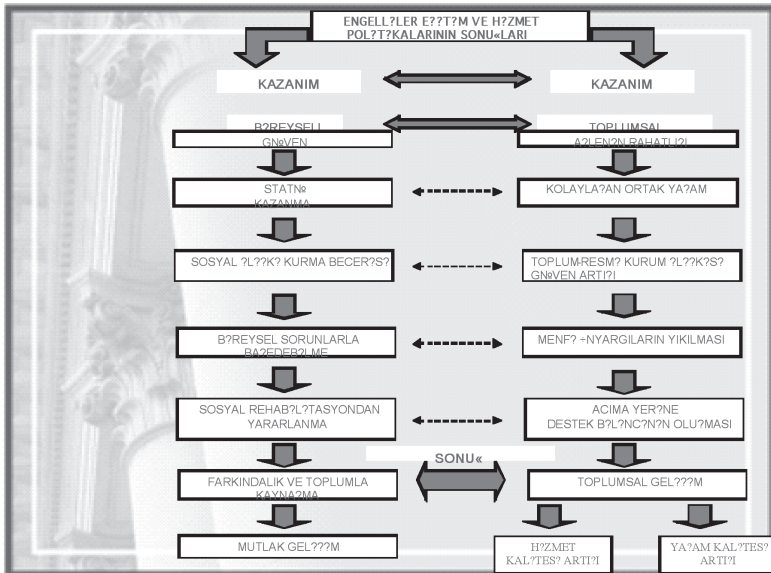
ENGELL?LER E??T?M VE H?ZMET POL?T?KALARININ SONU«LARI

KAZANIM

KAZANIM

B?REYSEL

TOPLUMSAL

GN№VEN

A?LEN?N RAHATLI?I

STATN№ KAZANIMA

KOLAYLA?AN ORTAK YA?AM

SOSYAL ?L??K? KURMA BECER?S?

TOPLUM-RESM? KURUM ?L??K?S? GN№VEN ARTI?I

B?REYSEL SORUNLARLA BA?EDEB?LME

MENF? +NYARGILARIN YIKILMASI

SOSYAL REHAB?L?TASYONDAN YARARLANMA

ACIMA YER?NE DESTEK B?L?NC?N?N OLU?MASI

SONU«

FARKINDALIK VE TOPLUMLA KAYNA?MA

TOPLUMSAL GEL???M

MUTLAK GEL???M

H?ZMET KAL?TES? ARTI?I

YA?AM KAL?TES? ARTI?I